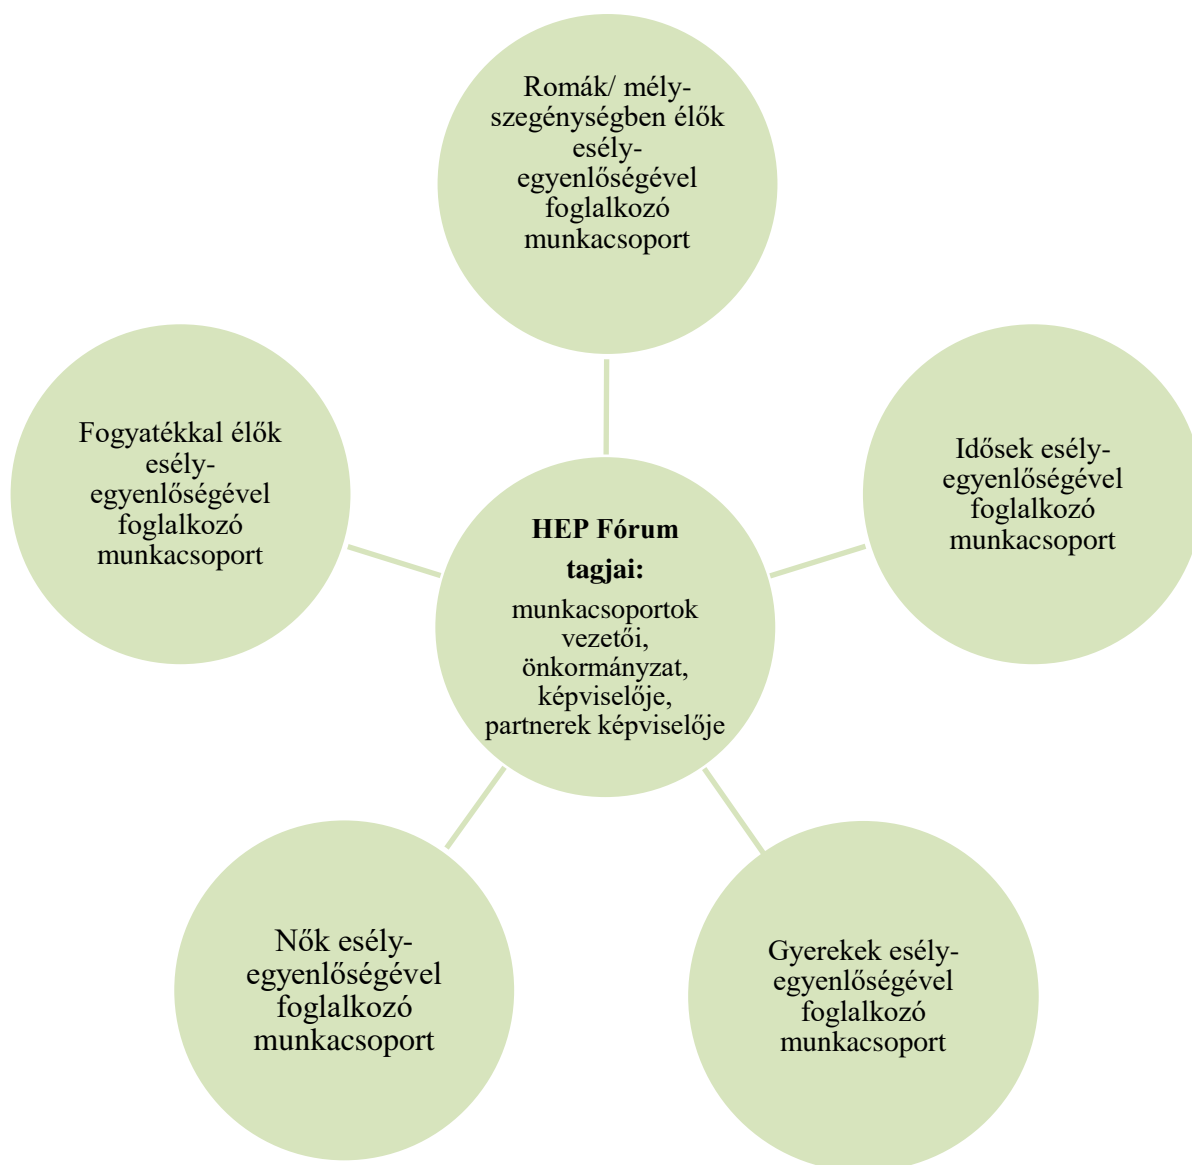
Romák/ mély-szegénységben élők esély-egyenlőségével foglalkozó munkacsoport

Fogyatékkal élők esély-egyenlőségével foglalkozó munkacsoport

**HEP Fórum tagjai:**
munkacsoportok vezetői, önkormányzat, képviselője, partnerek képviselője

Idősek esély-egyenlőségével foglalkozó munkacsoport

Nők esély-egyenlőségével foglalkozó munkacsoport

Gyerekek esély-egyenlőségével foglalkozó munkacsoport